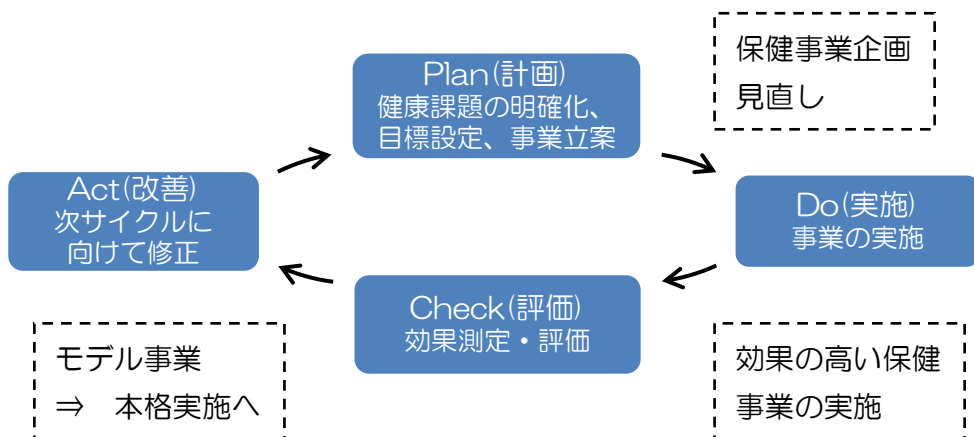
保健事業企画
見直し

Plan(計画)
健康課題の明確化、
目標設定、事業立案

Do(実施)
事業の実施

Check(評価)
効果測定・評価

Act(改善)
次サイクルに
向けて修正

モデル事業
⇒　本格実施へ

効果の高い保健
事業の実施